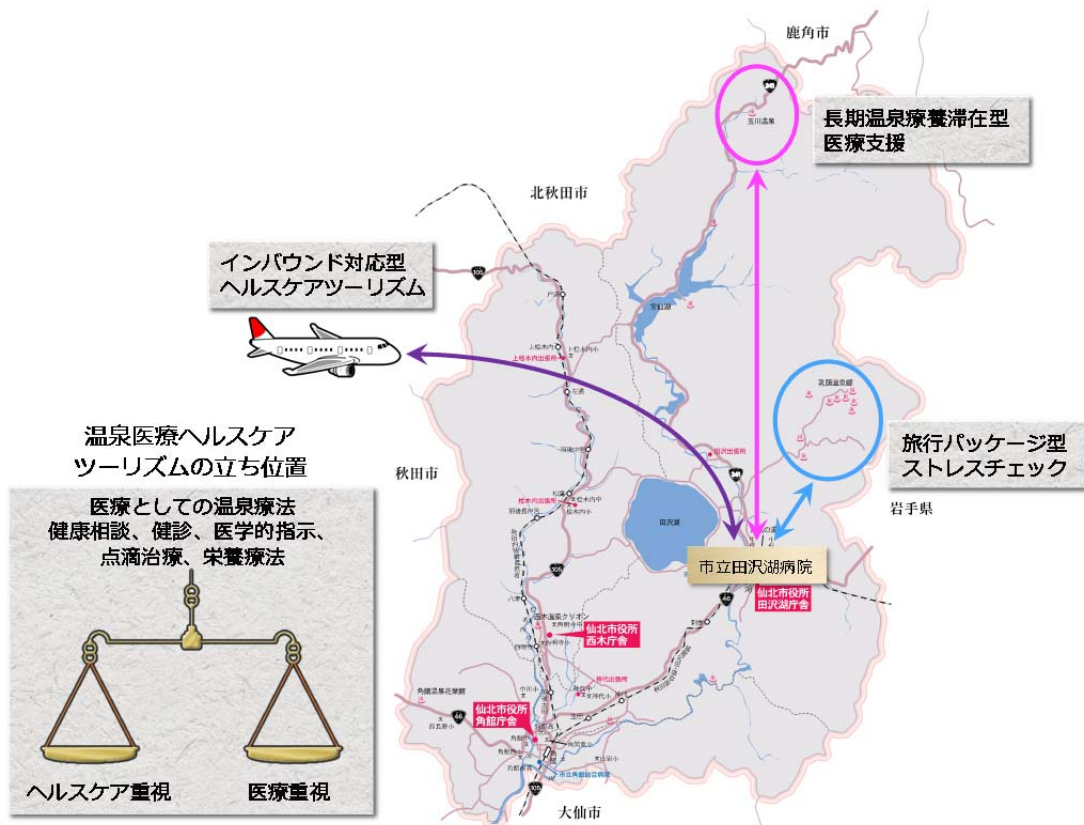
鹿角市

長期温泉療養滞在型
医療支援

北秋田市

インバウンド対応型
ヘルスケアツーリズム

温泉医療ヘルスケア
ツーリズムの立ち位置

医療としての温泉療法
健康相談、健診、医学的指示、
点滴治療、栄養療法

ヘルスケア重視　医療重視

秋田市

旅行パッケージ型
ストレスチェック

岩手県

市立田沢湖病院

仙北市役所
田沢湖庁舎

仙北市役所
西木庁舎

仙北市役所
角館庁舎

大仙市